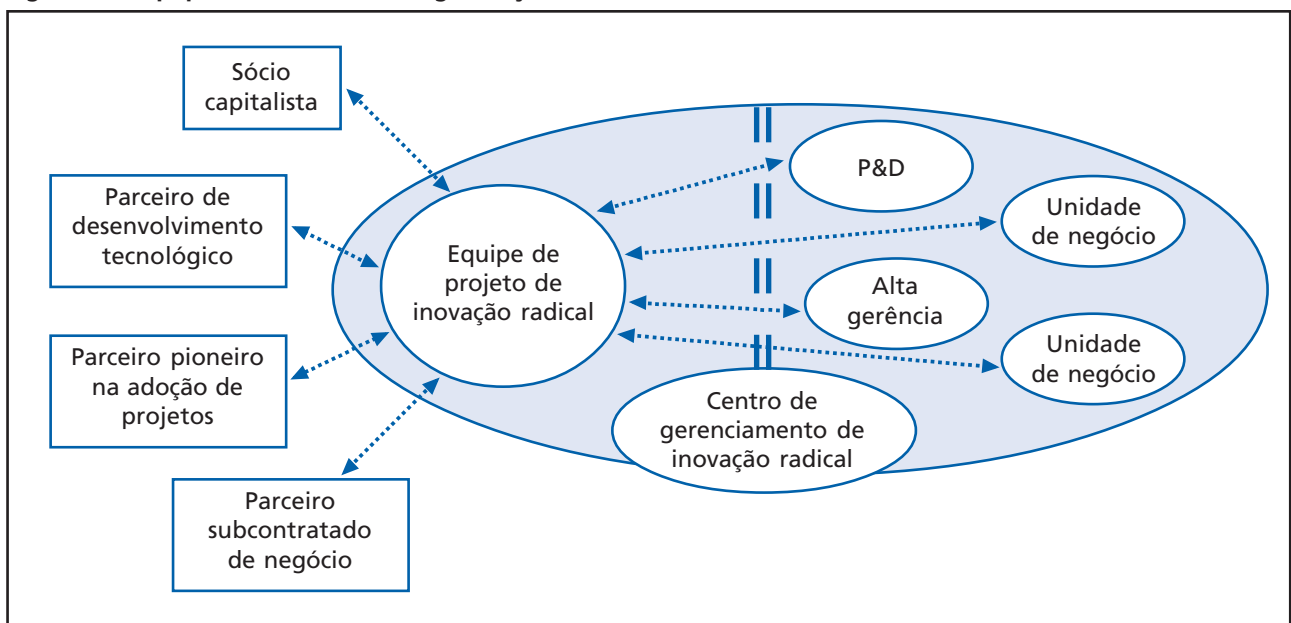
Sócio capitalista

Parceiro de desenvolvimento tecnológico

Parceiro pioneiro na adoção de projetos

Parceiro subcontratado de negócio

Equipe de projeto de inovação radical

P&D

Unidade de negócio

Alta gerência

Unidade de negócio

Centro de gerenciamento de inovação radical